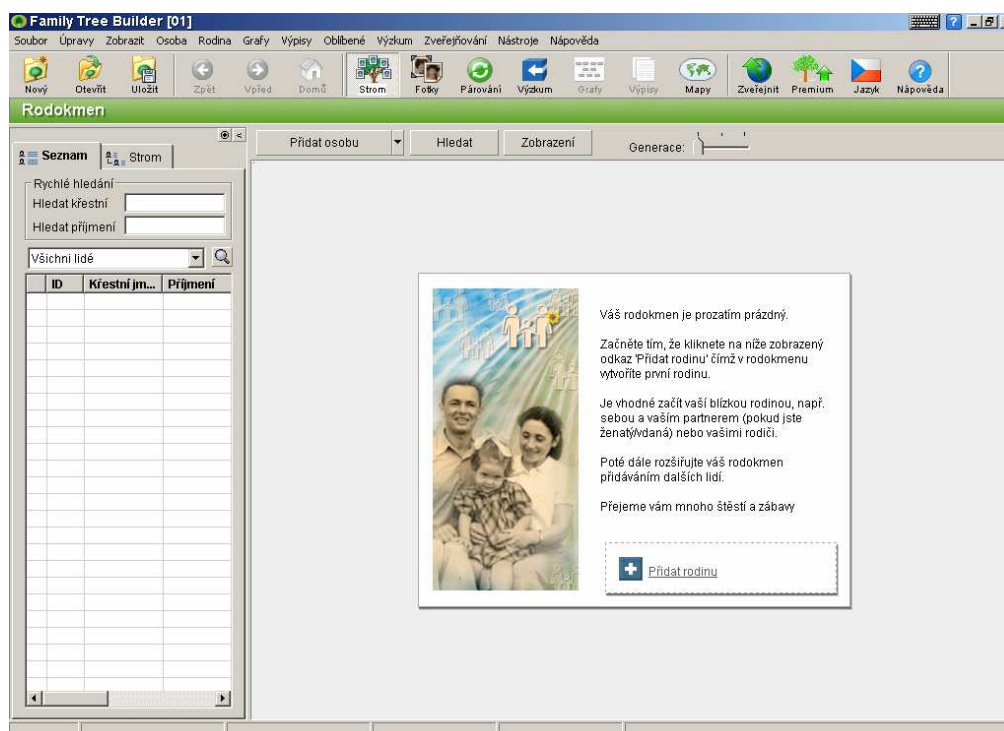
Family Tree Builder [01]

Soubor Úpravy Zobrazit Osoba Rodina Grafy Výpisy Oblíbené Výzkum Zveřejňování Nástroje Nápověda

Nový Otevřít Uložit Zpět Vpřed Domů Strom Fotky Párování Výzkum Grafy Výpisy Mapy Zveřejnit Premium Jazyk Nápověda

Rodokmen

Seznam Strom

Rychlé hledání
Hledat křestní
Hledat příjmení

Všichni lidé

| ID | Křestní jm... | Příjmení |
|---|---|---|

Přidat osobu Hledat Zobrazení Generace:

Váš rodokmen je prozatím prázdný.

Začněte tím, že kliknete na níže zobrazený odkaz 'Přidat rodinu' čímž v rodokmenu vytvoříte první rodinu.

Je vhodné začít vaší blízkou rodinou, např. sebou a vaším partnerem (pokud jste ženatý/vdaná) nebo vašimi rodiči.

Poté dále rozšiřujte váš rodokmen přidáváním dalších lidí.

Přejeme vám mnoho štěstí a zábavy

Přidat rodinu